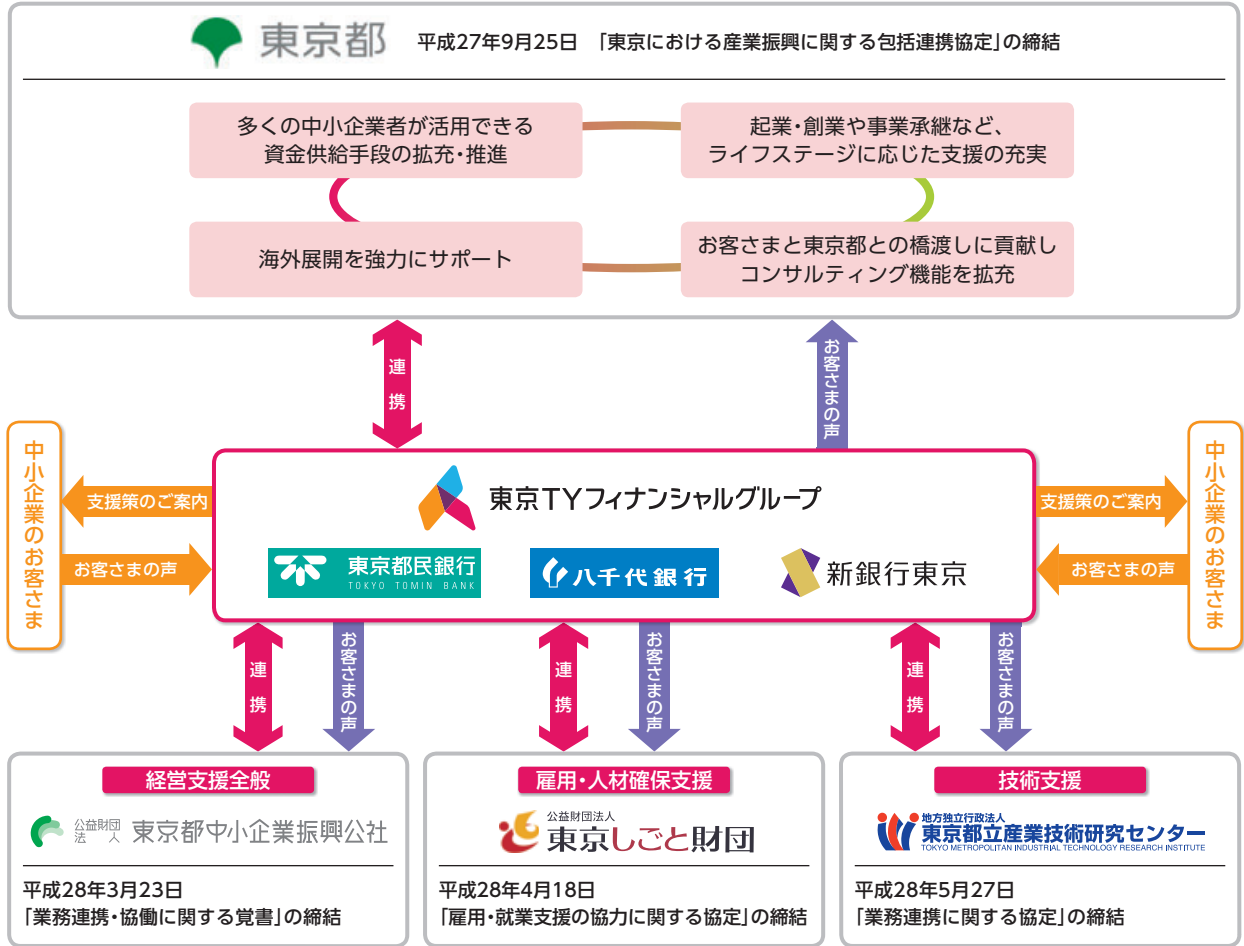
東京都　平成27年9月25日　「東京における産業振興に関する包括連携協定」の締結

多くの中小企業者が活用できる資金供給手段の拡充・推進

起業・創業や事業承継など、ライフステージに応じた支援の充実

海外展開を強力にサポート

お客さまと東京都との橋渡しに貢献しコンサルティング機能を拡充

連携

お客さまの声

中小企業のお客さま

支援策のご案内

お客さまの声

東京TYフィナンシャルグループ

東京都民銀行
TOKYO TOMIN BANK

八千代銀行

新銀行東京

支援策のご案内

お客さまの声

中小企業のお客さま

連携

お客さまの声

連携

お客さまの声

連携

お客さまの声

経営支援全般

公益財団法人 東京都中小企業振興公社

平成28年3月23日
「業務連携・協働に関する覚書」の締結

雇用・人材確保支援

公益財団法人 東京しごと財団

平成28年4月18日
「雇用・就業支援の協力に関する協定」の締結

技術支援

地方独立行政法人 東京都立産業技術研究センター
TOKYO METROPOLITAN INDUSTRIAL TECHNOLOGY RESEARCH INSTITUTE

平成28年5月27日
「業務連携に関する協定」の締結